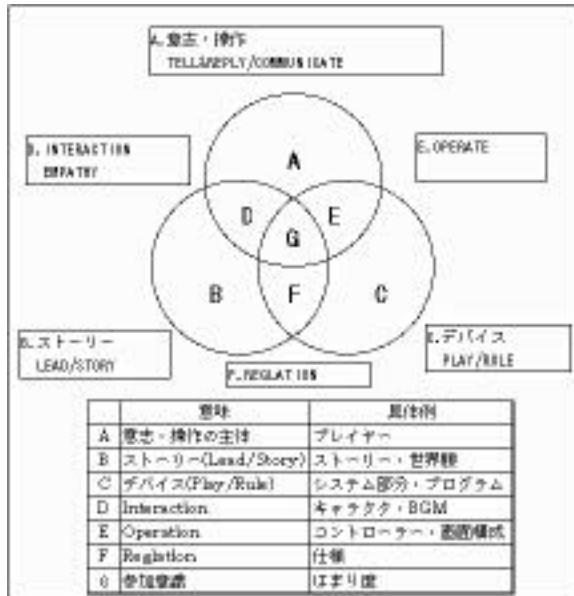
A.意志・操作
TELL&REPLY/COMMUNICATE

D.INTERACTION
EMPATHY

E.OPERATE

A

D

E

G

B

F

C

B.ストーリー
LEAD/STORY

C.デバイス
PLAY/RULE

F.REGLATION

| | 意味 | 具体例 |
|---|---|---|
| A | 意志・操作の主体 | プレイヤー |
| B | ストーリー(Lead/Story) | ストーリー・世界観 |
| C | デバイス(Play/Rule) | システム部分・プログラム |
| D | Interaction | キャラクタ・BGM |
| E | Operation | コントローラー・画面構成 |
| F | Reglation | 仕様 |
| G | 参加意識 | はまり度 |